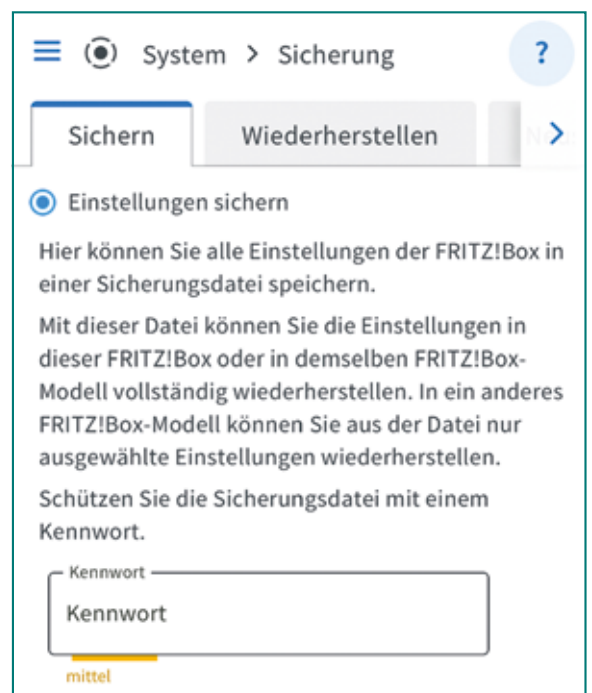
System > Sicherung

?

Sichern

Wiederherstellen

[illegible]

Einstellungen sichern

Hier können Sie alle Einstellungen der FRITZ!Box in einer Sicherungsdatei speichern.

Mit dieser Datei können Sie die Einstellungen in dieser FRITZ!Box oder in demselben FRITZ!Box-Modell vollständig wiederherstellen. In ein anderes FRITZ!Box-Modell können Sie aus der Datei nur ausgewählte Einstellungen wiederherstellen.

Schützen Sie die Sicherungsdatei mit einem Kennwort.

Kennwort

Kennwort

mittel